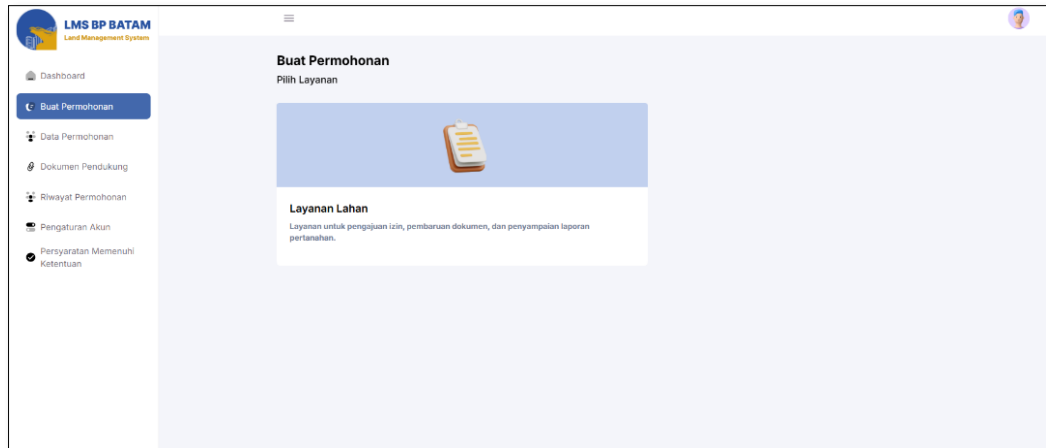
LMS BP BATAM
Land Management System

Dashboard
Buat Permohonan
Data Permohonan
Dokumen Pendukung
Riwayat Permohonan
Pengaturan Akun
Persyaratan Memenuhi Ketentuan

Buat Permohonan
Pilih Layanan

Layanan Lahan
Layanan untuk pengajuan izin, pembaruan dokumen, dan penyampaian laporan pertanahan.